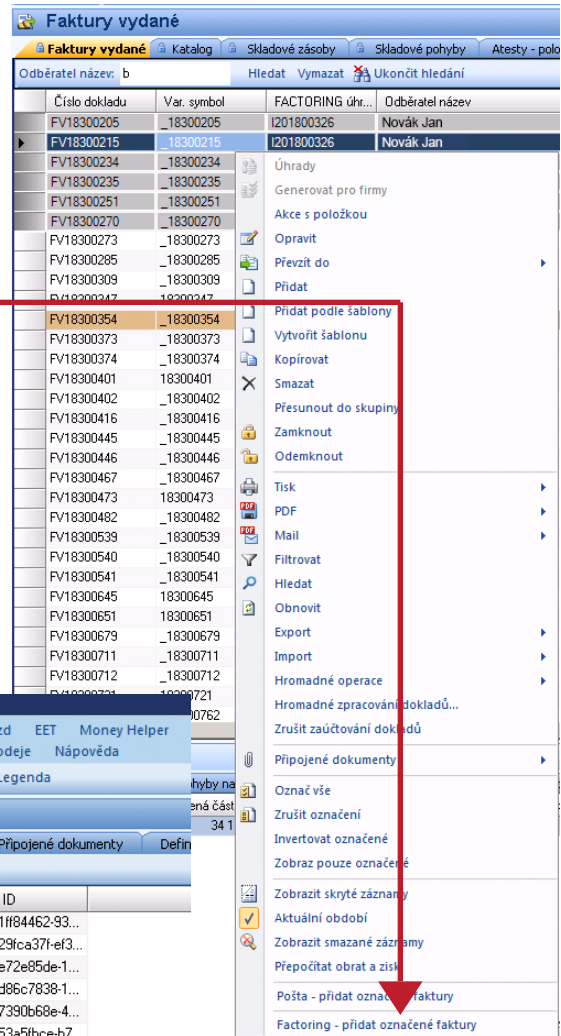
Faktury vydané

Faktury vydané | Katalog | Skladové zásoby | Skladové pohyby | Atesty - polo

Odběratel název: b Hledat Vymazat Ukončit hledání

| Číslo dokladu | Var. symbol | FACTORING úhr... | Odběratel název |
|---|---|---|---|
| FV18300205 | _18300205 | I201800326 | Novák Jan |
| FV18300215 | _18300215 | I201800326 | Novák Jan |
| FV18300234 | _18300234 | | |
| FV18300235 | _18300235 | | |
| FV18300251 | _18300251 | | |
| FV18300270 | _18300270 | | |
| FV18300273 | _18300273 | | |
| FV18300285 | _18300285 | | |
| FV18300309 | _18300309 | | |
| FV18300347 | 18300347 | | |
| FV18300354 | _18300354 | | |
| FV18300373 | _18300373 | | |
| FV18300374 | _18300374 | | |
| FV18300401 | 18300401 | | |
| FV18300402 | _18300402 | | |
| FV18300416 | _18300416 | | |
| FV18300445 | _18300445 | | |
| FV18300446 | _18300446 | | |
| FV18300467 | _18300467 | | |
| FV18300473 | 18300473 | | |
| FV18300482 | _18300482 | | |
| FV18300539 | _18300539 | | |
| FV18300540 | _18300540 | | |
| FV18300541 | _18300541 | | |
| FV18300645 | 18300645 | | |
| FV18300651 | 18300651 | | |
| FV18300679 | _18300679 | | |
| FV18300711 | _18300711 | | |
| FV18300712 | _18300712 | | |
| FV18300721 | 18300721 | | |
| | _18300762 | | |

Úhrady
Generovat pro firmy
Akce s položkou
Opravit
Převzít do
Přidat
Přidat podle šablony
Vytvořit šablonu
Kopírovat
Smazat
Přesunout do skupiny
Zamknout
Odemknout
Tisk
PDF
Mail
Filtrovat
Hledat
Obnovit
Export
Import
Hromadné operace
Hromadné zpracování dokladů...
Zrušit zaúčtování dokladů
Připojené dokumenty
Označ vše
Zrušit označení
Invertovat označené
Zobraz pouze označené
Zobrazit skryté záznamy
Aktuální období
Zobrazit smazané záznamy
Přepočítat obrat a zisk
Pošta - přidat označené faktury
Factoring - přidat označené faktury

zd EET Money Helper
odeje Nápověda
Legenda
hyby na
ená část
34 1
Připojené dokumenty Defin
ID
1ff84462-93...
29fca37f-ef3...
e72e85de-1...
d86c7838-1...
7390b68e-4...
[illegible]